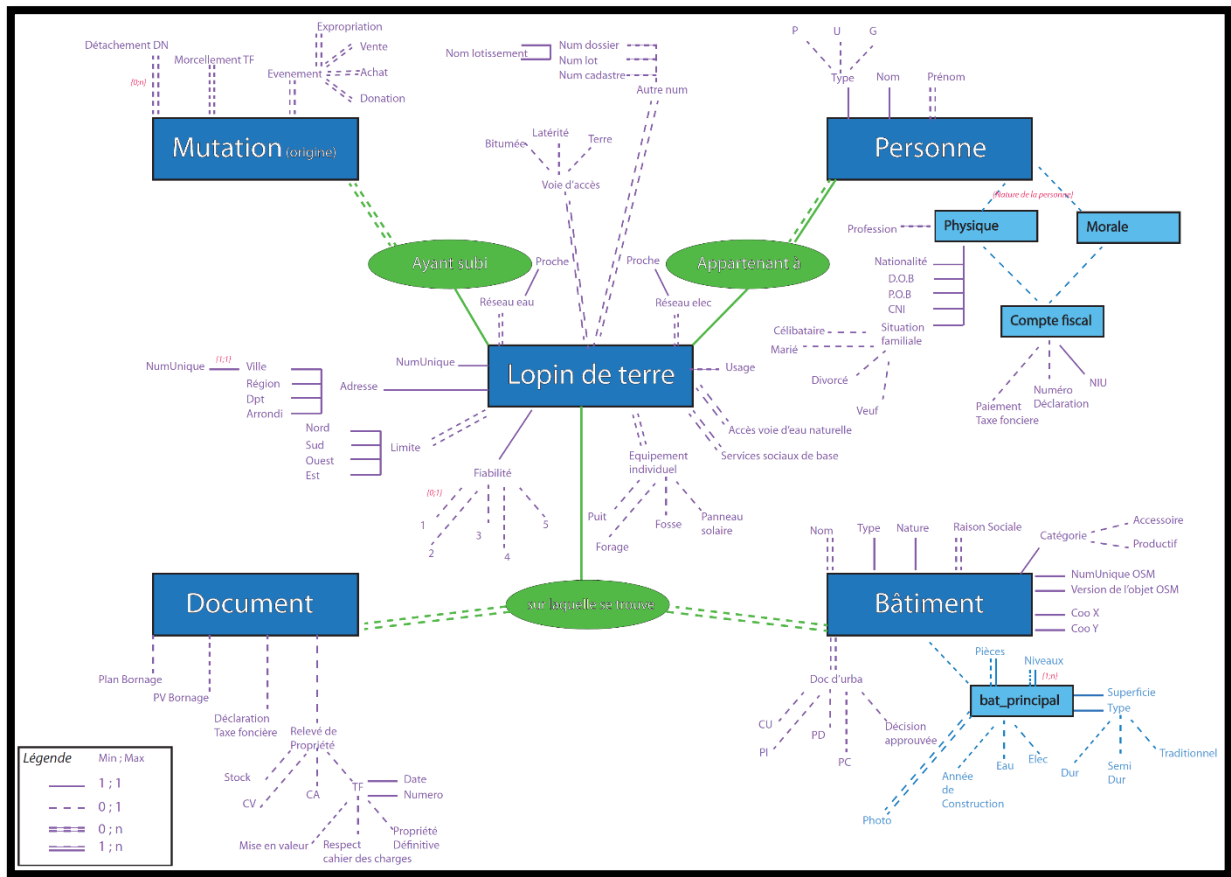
Expropriation
Détachement DN
Morcellement TF
Vente
Evenement
Achat
{0;n}
Donation

Mutation (origine)

Nom lotissement
Num dossier
Num lot
Num cadastre
Autre num

Latérité
Bitumée
Terre
Voie d'accès

P
U
G
Type
Nom
Prénom

Personne

(Nature de la personne)
Profession
Physique
Morale

Ayant subi
Proche
Réseau eau
Proche
Appartenant à
Réseau elec

Nationalité
D.O.B
P.O.B
CNI
Célibataire
Situation familiale
Marié
Divorcé
Veuf

Compte fiscal
NIU
Numéro Déclaration
Paiement Taxe foncière

NumUnique
{1;1}
Ville
Région
Dpt
Arrondi
NumUnique
Adresse

Lopin de terre

Usage
Accès voie d'eau naturelle
Services sociaux de base

Nord
Sud
Ouest
Est
Limite

Fiabilité
{0;1}
1
2
3
4
5

Equipement individuel
Puit
Forage
Fosse
Panneau solaire

Nom
Type
Nature
Raison Sociale
Catégorie
Accessoire
Productif

Document

sur laquelle se trouve

Bâtiment

NumUnique OSM
Version de l'objet OSM
Coo X
Coo Y

Plan Bornage
PV Bornage
Déclaration Taxe foncière
Relevé de Propriété
Stock
CV
CA
TF
Date
Numero
Mise en valeur
Respect cahier des charges
Propriété Définitive

Doc d'urba
CU
PI
PD
PC
Décision approuvée

Pièces
Niveaux
{1;n}
bat_principal
Superficie
Type
Dur
Semi Dur
Traditionnel
Elec
Eau
Année de Construction
Photo

Légende
Min ; Max
1 ; 1
0 ; 1
0 ; n
1 ; n